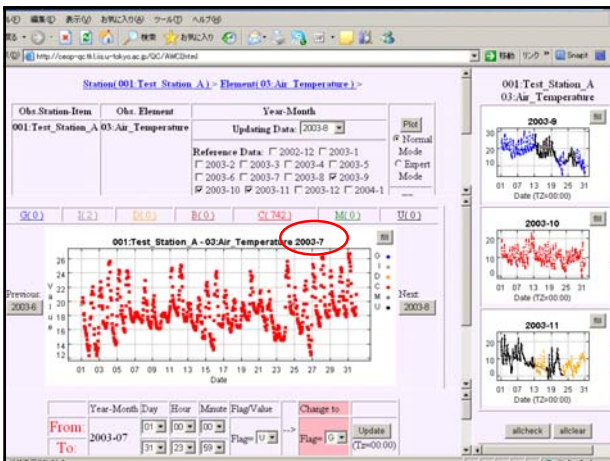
ル(E) 編集(E) 表示(V) お気に入り(A) ツール(T) ヘルプ(H)

戻る · 検索 お気に入り

http://ceop-qc.tkl.iis.u-tokyo.ac.jp/QC/AWC0.html

移動 リンク Snagit

Station( 001:Test_Station_A ) > Element( 03:Air_Temperature ) >

| Obs.Station-Item | Obs. Element | Year-Month |
|---|---|---|
| 001:Test_Station_A | 03:Air_Temperature | Updating Data: 2003-8 |

Reference Data: 2002-12 2003-1 2003-2 2003-3 2003-4 2003-5 2003-6 2003-7 2003-8 2003-9 2003-10 2003-11 2003-12 2004-1

Plot

Normal Mode

Expert Mode

G( 0 ) I( 2 ) D( 0 ) B( 0 ) C( 742 ) M( 0 ) U( 0 )

001:Test_Station_A - 03:Air_Temperature 2003-7

fill

Value

26 24 22 20 18 16 14 12

01 03 05 07 09 11 13 15 17 19 21 23 25 27 29 31

Date

G I D B C M U

Previous 2003-6

Next 2003-8

| | Year-Month | Day | Hour | Minute | Flag/Value | Change to |
|---|---|---|---|---|---|---|
| From: | 2003-07 | 01 | 00 | 00 | Flag= U | --> Flag= G |
| To: | | 31 | 23 | 59 | | |

Update (Tz=00:00)

001:Test_Station_A 03:Air_Temperature

2003-9

fill

30 20 10

01 07 13 19 25 31

Date (TZ=00:00)

2003-10

fill

20 10 0

01 07 13 19 25 31

Date (TZ=00:00)

2003-11

fill

01 07 13 19 25 31

Date (TZ=00:00)

allcheck allclear